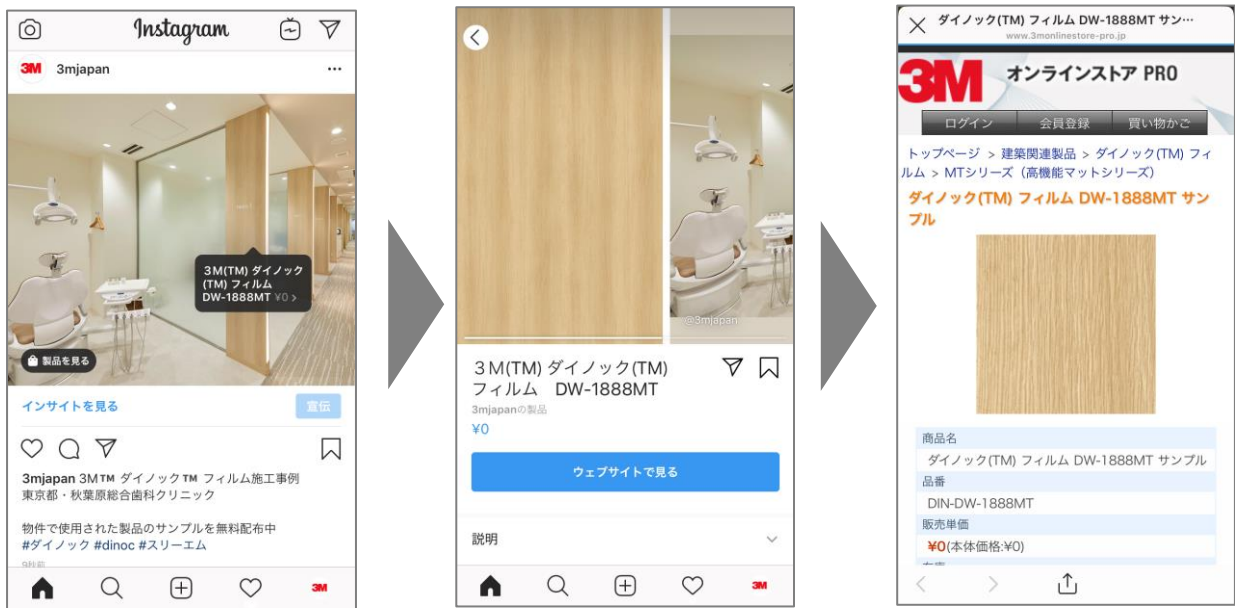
Instagram

3M 3mjapan ···

3M(TM) ダイノック(TM) フィルム DW-1888MT ¥0 >

製品を見る

インサイトを見る 宣伝

3mjapan 3M™ ダイノック™ フィルム施工事例
東京都・秋葉原総合歯科クリニック

物件で使用された製品のサンプルを無料配布中
#ダイノック #dinoc #スリーエム

3M

@3mjapan

3M(TM) ダイノック(TM) フィルム DW-1888MT
3mjapanの製品
¥0

ウェブサイトで見る

説明

3M

ダイノック(TM) フィルム DW-1888MT サン…
www.3monlinestore-pro.jp

3M オンラインストア PRO

ログイン 会員登録 買い物かご

トップページ > 建築関連製品 > ダイノック(TM) フィルム > MTシリーズ（高機能マットシリーズ）

ダイノック(TM) フィルム DW-1888MT サンプル

| 商品名 |
|---|
| ダイノック(TM) フィルム DW-1888MT サンプル |
| 品番 |
| DIN-DW-1888MT |
| 販売単価 |
| ¥0(本体価格:¥0) |